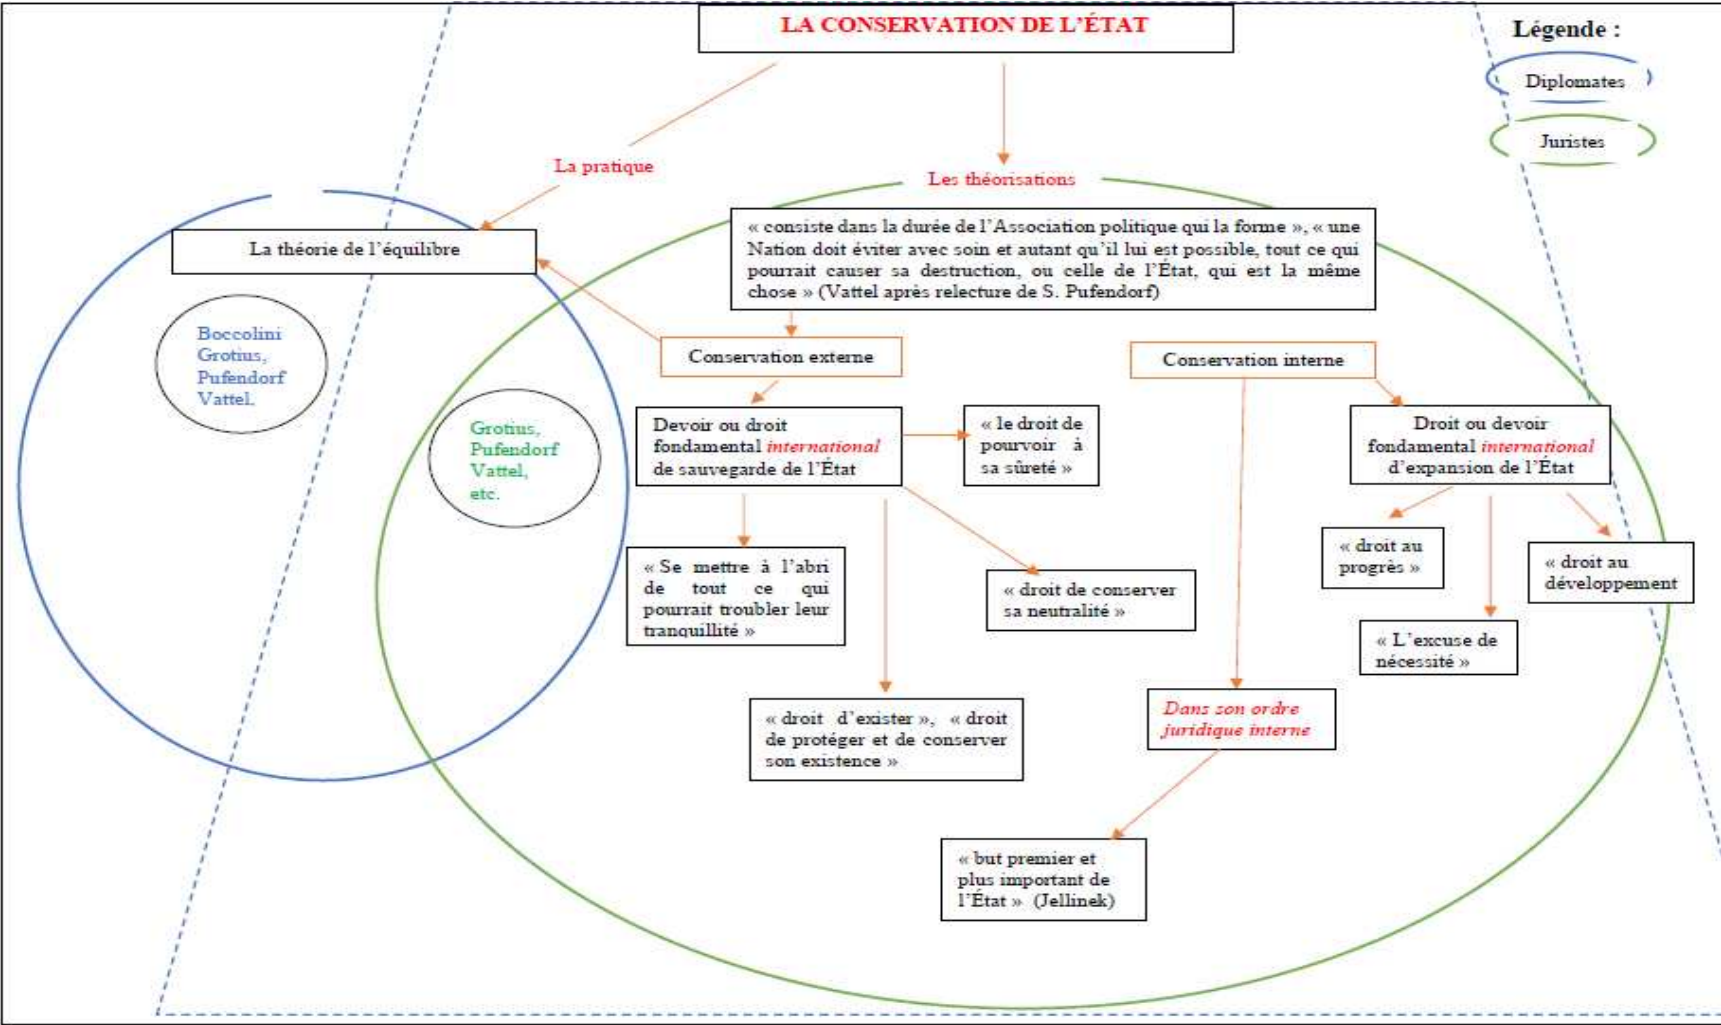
LA CONSERVATION DE L'ÉTAT

Légende :

Diplomates

Juristes

La pratique

Les théorisations

La théorie de l'équilibre

Boccolini
Grotius,
Pufendorf
Vattel.

Grotius,
Pufendorf
Vattel,
etc.

« consiste dans la durée de l'Association politique qui la forme », « une Nation doit éviter avec soin et autant qu'il lui est possible, tout ce qui pourrait causer sa destruction, ou celle de l'État, qui est la même chose » (Vattel après relecture de S. Pufendorf)

Conservation externe

Conservation interne

Devoir ou droit fondamental *international* de sauvegarde de l'État

« le droit de pourvoir à sa sûreté »

Droit ou devoir fondamental *international* d'expansion de l'État

« droit au progrès »

« droit au développement »

« Se mettre à l'abri de tout ce qui pourrait troubler leur tranquillité »

« droit de conserver sa neutralité »

« L'excuse de nécessité »

« droit d'exister », « droit de protéger et de conserver son existence »

*Dans son ordre juridique interne*

« but premier et plus important de l'État » (Jellinek)